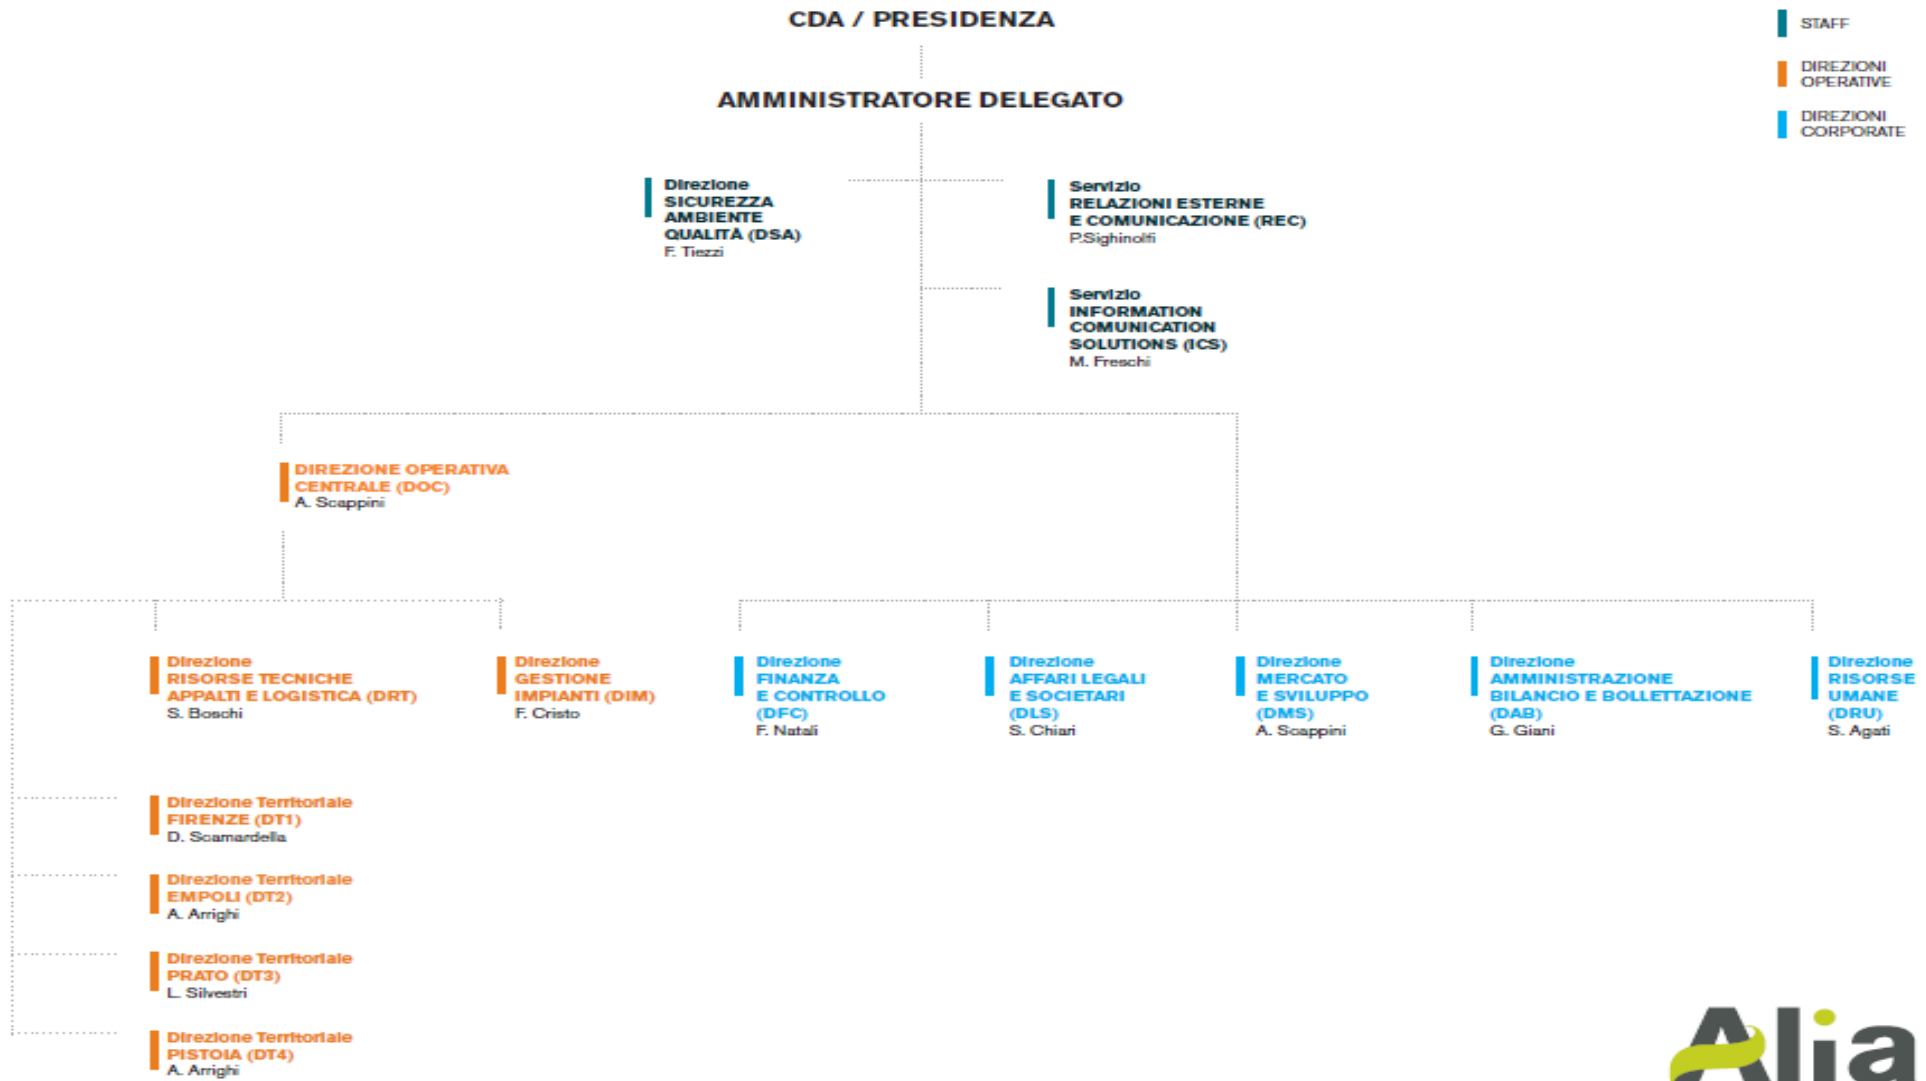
CDA / PRESIDENZA

AMMINISTRATORE DELEGATO

STAFF

DIREZIONI OPERATIVE

DIREZIONI CORPORATE

Direzione SICUREZZA AMBIENTE QUALITÀ (DSA)
F. Tiezzi

Servizio RELAZIONI ESTERNE E COMUNICAZIONE (REC)
P.Sighinolfi

Servizio INFORMATION COMUNICATION SOLUTIONS (ICS)
M. Freschi

DIREZIONE OPERATIVA CENTRALE (DOC)
A. Scappini

Direzione RISORSE TECNICHE APPALTI E LOGISTICA (DRT)
S. Boschi

Direzione GESTIONE IMPIANTI (DIM)
F. Cristo

Direzione FINANZA E CONTROLLO (DFC)
F. Natali

Direzione AFFARI LEGALI E SOCIETARI (DLS)
S. Chiari

Direzione MERCATO E SVILUPPO (DMS)
A. Scappini

Direzione AMMINISTRAZIONE BILANCIO E BOLLETTAZIONE (DAB)
G. Giani

Direzione RISORSE UMANE (DRU)
S. Agati

Direzione Territoriale FIRENZE (DT1)
D. Scarnardella

Direzione Territoriale EMPOLI (DT2)
A. Arrighi

Direzione Territoriale PRATO (DT3)
L. Silvestri

Direzione Territoriale PISTOIA (DT4)
A. Arrighi

Alia